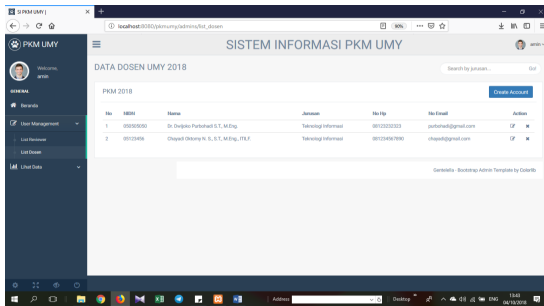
SI PKM UMY | ×

localhost:8080/pkmumy/admin/list_dosen

90%

PKM UMY

SISTEM INFORMASI PKM UMY

amin

Welcome,
amin

GENERAL

Beranda

User Management

List Reviewer

List Dosen

Lihat Data

DATA DOSEN UMY 2018

Search by jurusan...

Go!

PKM 2018

Create Account

| No | NIDN | Nama | Jurusan | No Hp | No Email | Action |
|---|---|---|---|---|---|---|
| 1 | 050505050 | Dr. Dwijoko Purbohadi S.T., M.Eng. | Teknologi Informasi | 00123232323 | purbohadi@gmail.com | |
| 2 | 05125456 | Cheyadi Orlomy N. S., S.T., M.Eng., ITB.F. | Teknologi Informasi | 001234567890 | chepadi@gmail.com | |

Gentelella - Bootstrap Admin Template by Colorlib

Address

Desktop

ENG

13:43
04/10/2018